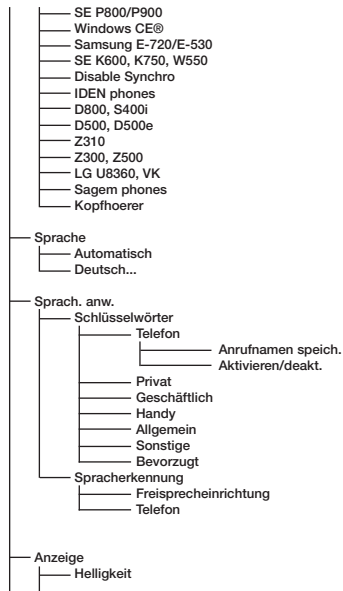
SE P800/P900
Windows CE®
Samsung E-720/E-530
SE K600, K750, W550
Disable Synchro
IDEN phones
D800, S400i
D500, D500e
Z310
Z300, Z500
LG U8360, VK
Sagem phones
Kopfhoerer

Sprache
Automatisch
Deutsch...

Sprach. anw.
Schlüsselwörter
Telefon
Anrufnamen speich.
Aktivieren/deakt.
Privat
Geschäftlich
Handy
Allgemein
Sonstige
Bevorzugt
Spracherkennung
Freisprecheinrichtung
Telefon

Anzeige
Helligkeit